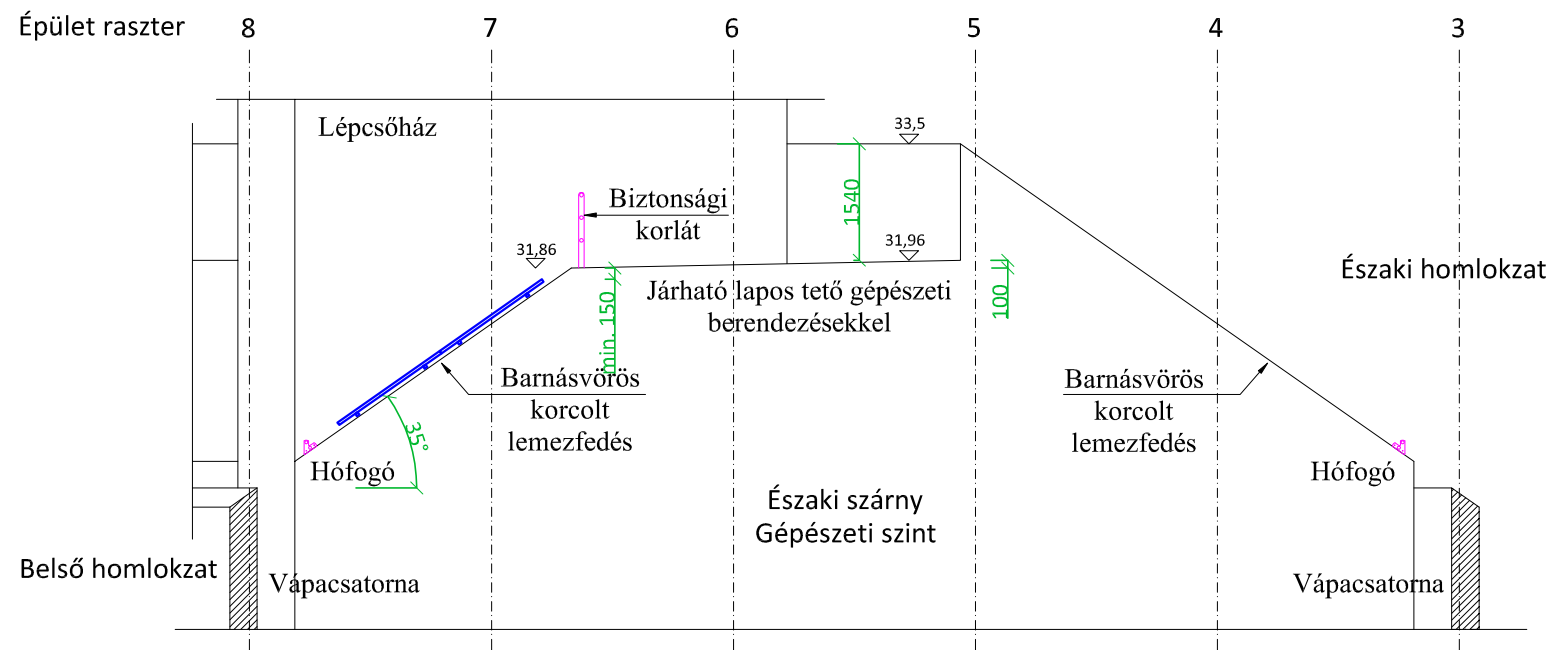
Épület raszter 8 7 6 5 4 3

Lépcsőház

33,5

Biztonsági korlát

1540

31,86

31,96

Északi homlokzat

Járható lapos tető gépészeti berendezésekkel

100

min. 150

Barnásvörös korcolt lemezfedés

Barnásvörös korcolt lemezfedés

35°

Hófogó

Hófogó

Északi szárny Gépészeti szint

Belső homlokzat

Vápacsatorna

Vápacsatorna